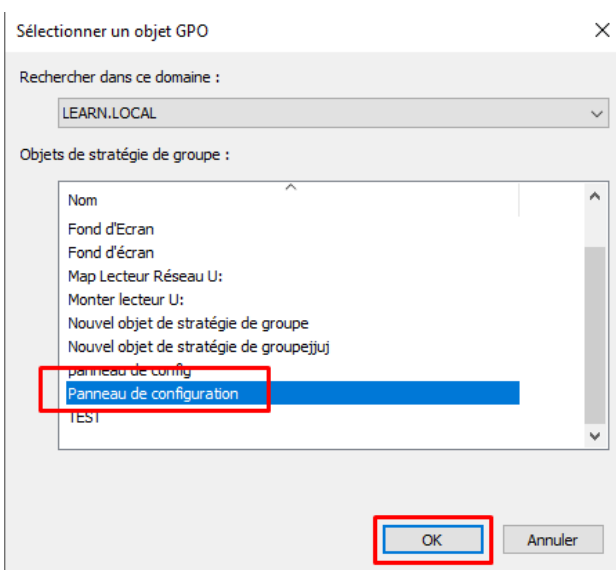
Sélectionner un objet GPO

Rechercher dans ce domaine :

LEARN.LOCAL

Objets de stratégie de groupe :

Nom
Fond d'Ecran
Fond d'écran
Map Lecteur Réseau U:
Monter lecteur U:
Nouvel objet de stratégie de groupe
Nouvel objet de stratégie de groupejjuj
panneau de config
Panneau de configuration
TEST

OK
Annuler